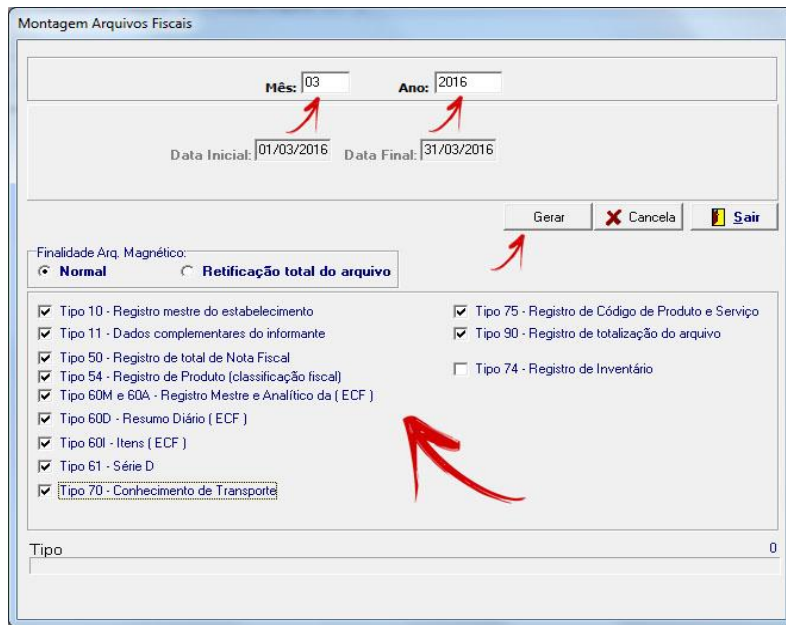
Montagem Arquivos Fiscais

Mês: 03 Ano: 2016

Data Inicial: 01/03/2016 Data Final: 31/03/2016

Gerar
Cancela
Sair

Finalidade Arq. Magnético:
Normal
Retificação total do arquivo

Tipo 10 - Registro mestre do estabelecimento
Tipo 11 - Dados complementares do informante
Tipo 50 - Registro de total de Nota Fiscal
Tipo 54 - Registro de Produto (classificação fiscal)
Tipo 60M e 60A - Registro Mestre e Analítico da ( ECF )
Tipo 60D - Resumo Diário ( ECF )
Tipo 60I - Itens ( ECF )
Tipo 61 - Série D
Tipo 70 - Conhecimento de Transporte

Tipo 75 - Registro de Código de Produto e Serviço
Tipo 90 - Registro de totalização do arquivo
Tipo 74 - Registro de Inventário

Tipo
0